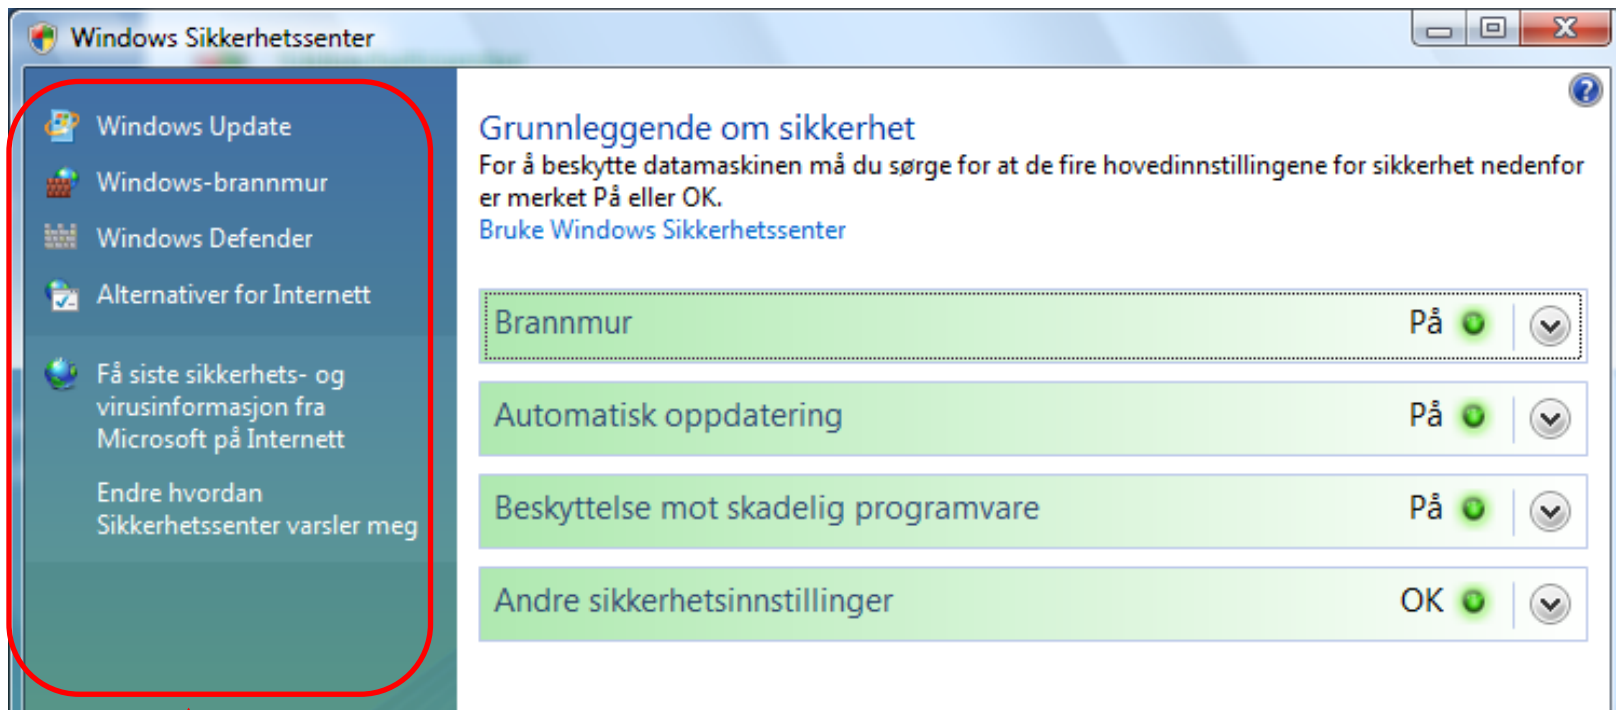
Windows Sikkerhetssenter

Windows Update

Windows-brannmur

Windows Defender

Alternativer for Internett

Få siste sikkerhets- og virusinformasjon fra Microsoft på Internett

Endre hvordan Sikkerhetssenter varsler meg

Grunnleggende om sikkerhet

For å beskytte datamaskinen må du sørge for at de fire hovedinnstillingene for sikkerhet nedenfor er merket På eller OK.

Bruke Windows Sikkerhetssenter

Brannmur På

Automatisk oppdatering På

Beskyttelse mot skadelig programvare På

Andre sikkerhetsinnstillinger OK